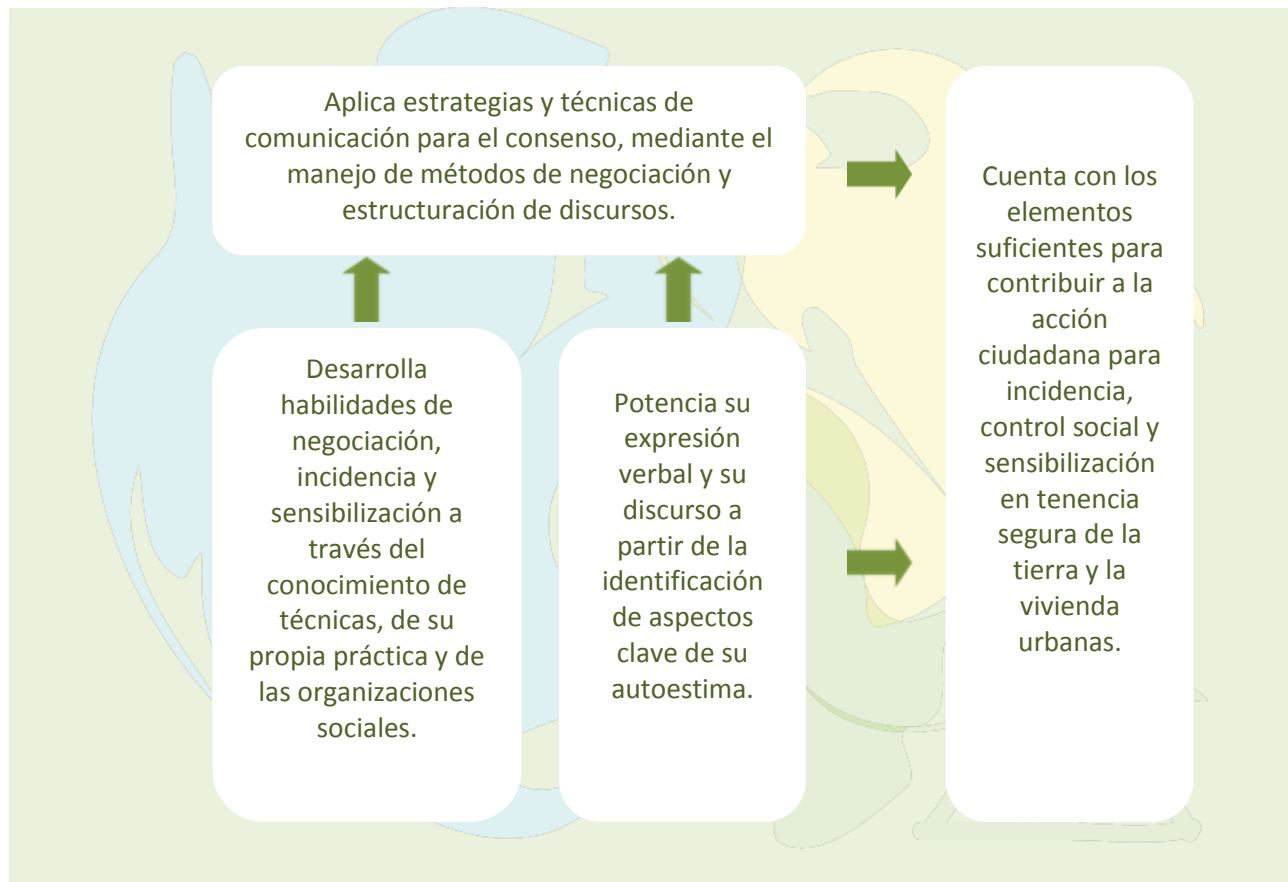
Aplica estrategias y técnicas de comunicación para el consenso, mediante el manejo de métodos de negociación y estructuración de discursos.

Desarrolla habilidades de negociación, incidencia y sensibilización a través del conocimiento de técnicas, de su propia práctica y de las organizaciones sociales.

Potencia su expresión verbal y su discurso a partir de la identificación de aspectos clave de su autoestima.

Cuenta con los elementos suficientes para contribuir a la acción ciudadana para incidencia, control social y sensibilización en tenencia segura de la tierra y la vivienda urbanas.